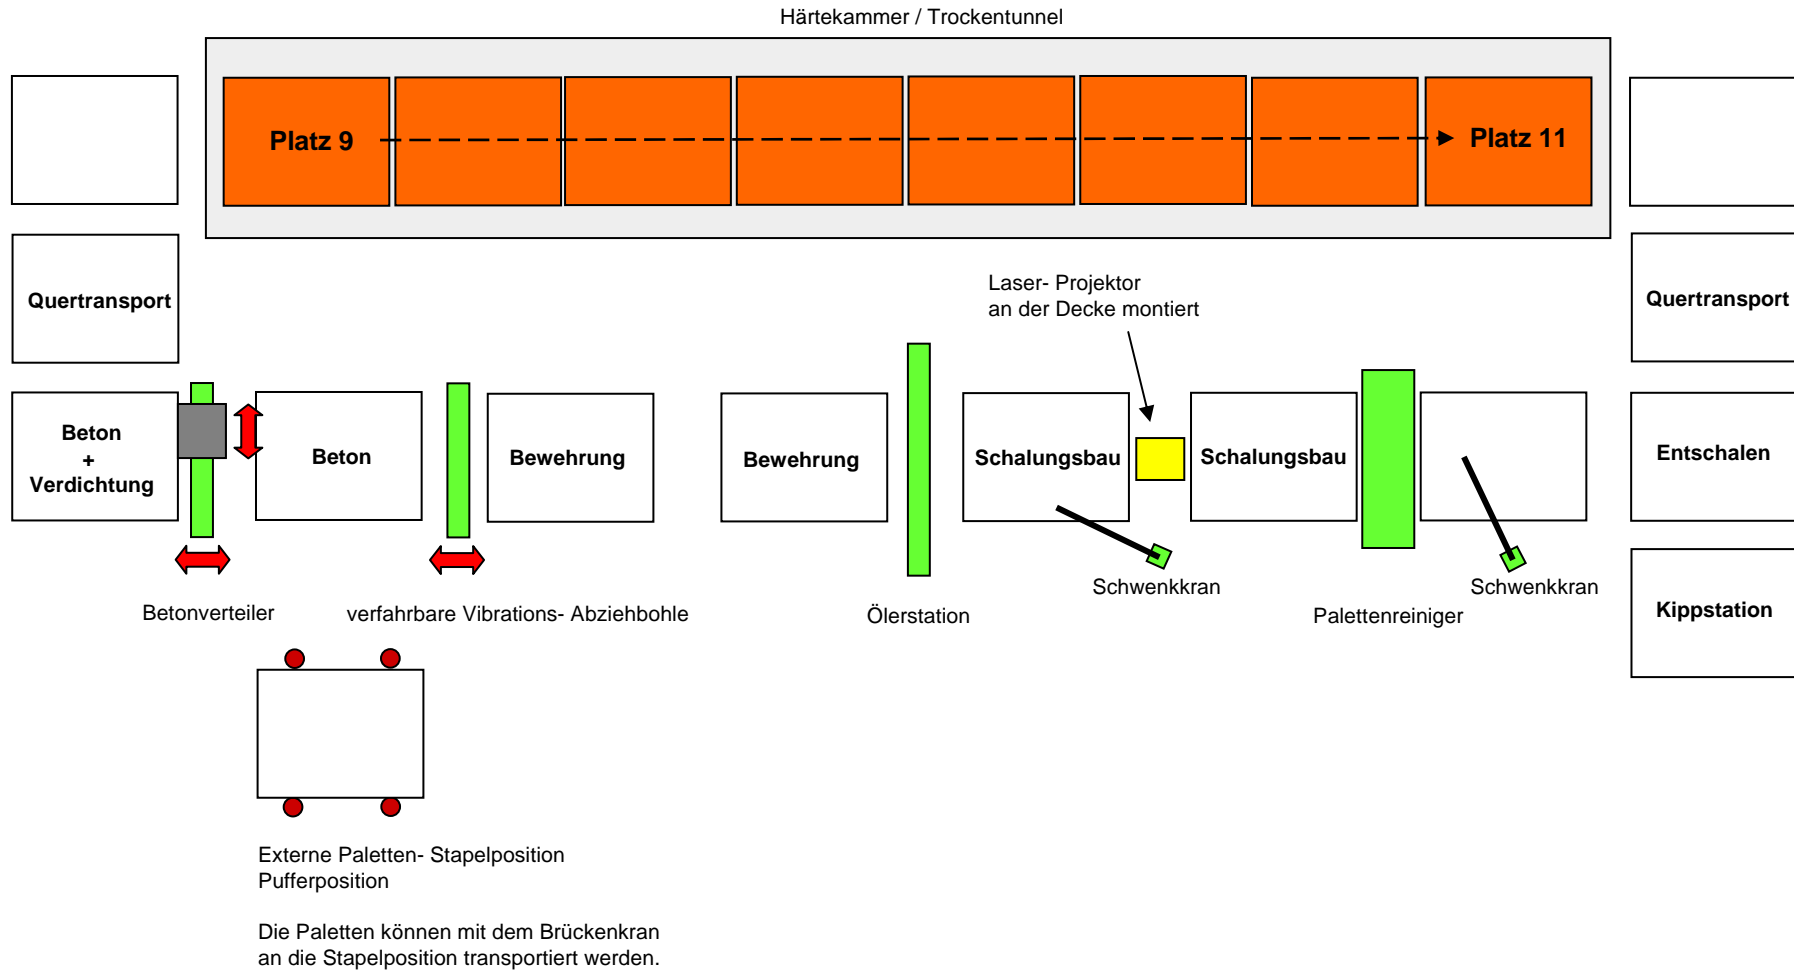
Härtekammer / Trockentunnel

Platz 9

Platz 11

Quertransport

Quertransport

Laser- Projektor
an der Decke montiert

Beton
+
Verdichtung

Beton

Bewehrung

Bewehrung

Schalungsbau

Schalungsbau

Entschalen

Schwenkkran

Schwenkkran

Kippstation

Betonverteiler

verfahrbare Vibrations- Abziehbohle

Ölerstation

Palettenreiniger

Externe Paletten- Stapelposition
Pufferposition

Die Paletten können mit dem Brückenkran an die Stapelposition transportiert werden.